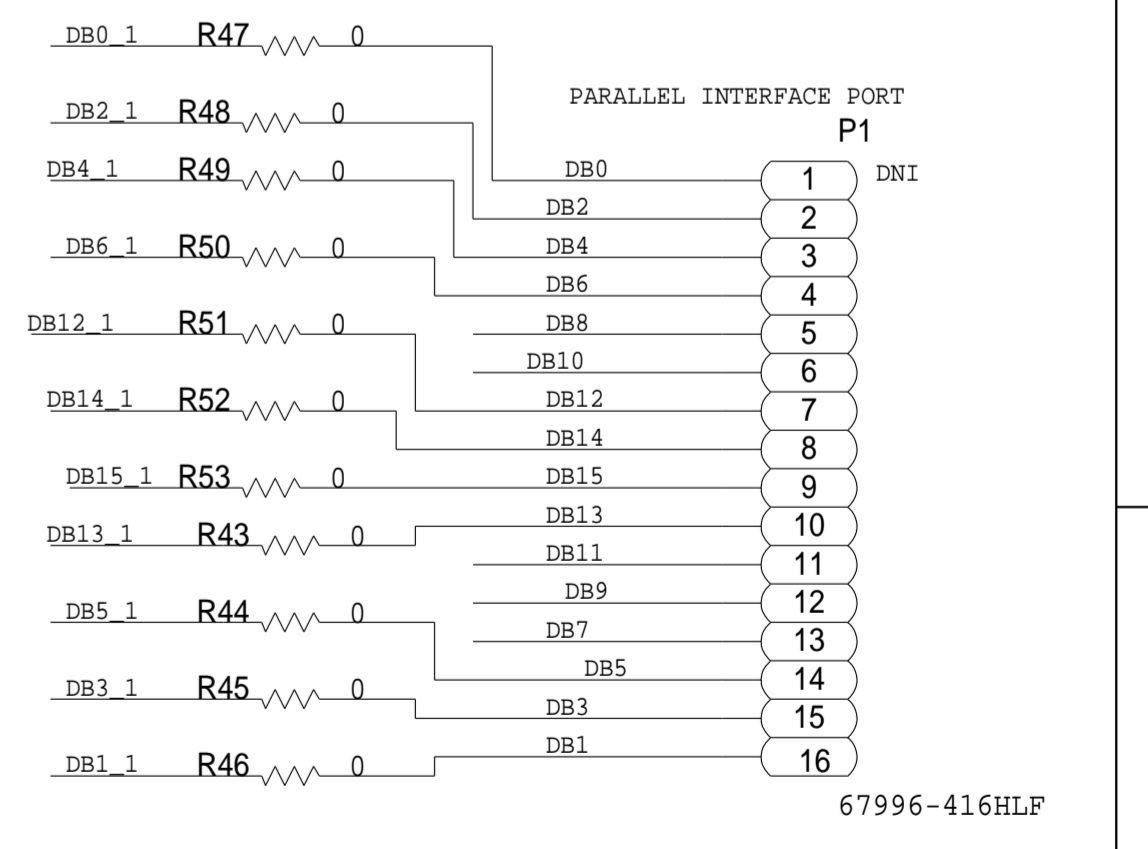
DB0_1 R47 0
DB2_1 R48 0
DB4_1 R49 0
DB6_1 R50 0
DB12_1 R51 0
DB14_1 R52 0
DB15_1 R53 0
DB13_1 R43 0
DB5_1 R44 0
DB3_1 R45 0
DB1_1 R46 0

PARALLEL INTERFACE PORT
P1
DNI

DB0 1
DB2 2
DB4 3
DB6 4
DB8 5
DB10 6
DB12 7
DB14 8
DB15 9
DB13 10
DB11 11
DB9 12
DB7 13
DB5 14
DB3 15
DB1 16

67996-416HLF